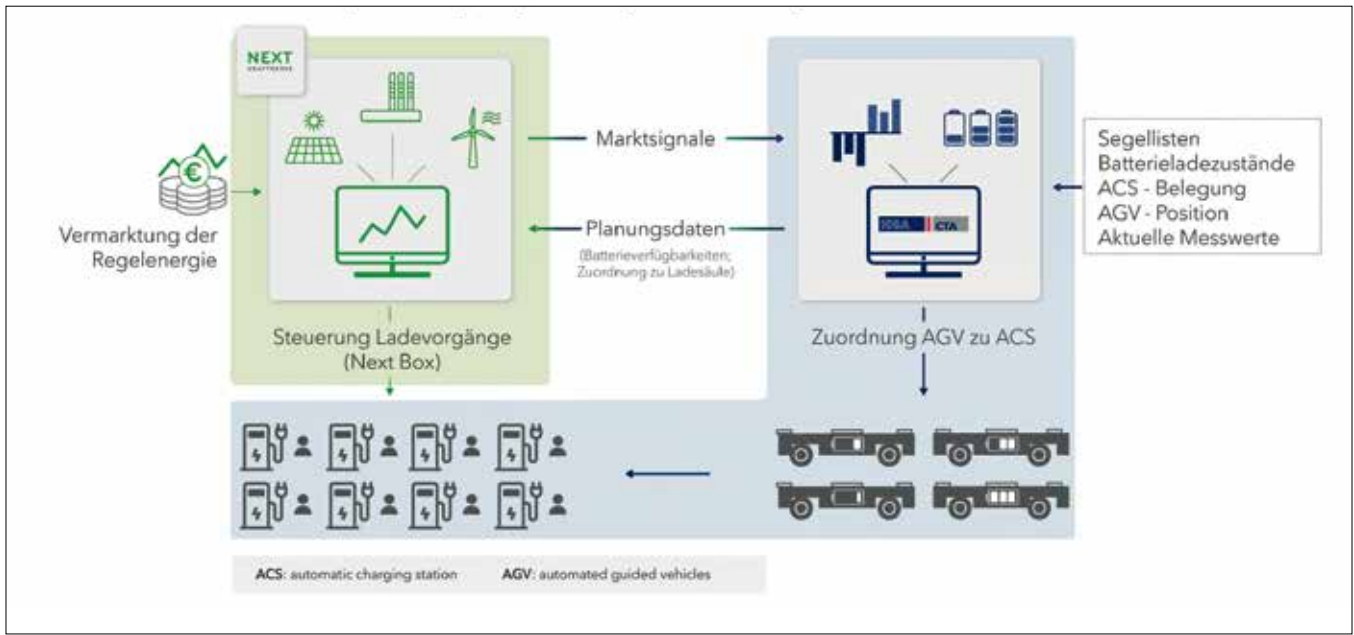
NEXT KRAFTWERKE

Vermarktung der Regelenergie

Marktsignale

Planungsdaten

(Batterieverfügbarkeiten; Zuordnung zu Ladesäule)

Steuerung Ladevorgänge (Next Box)

HHLA CTA

Zuordnung AGV zu ACS

Segellisten
Batterieladezustände
ACS - Belegung
AGV - Position
Aktuelle Messwerte

ACS: automatic charging station AGV: automated guided vehicles